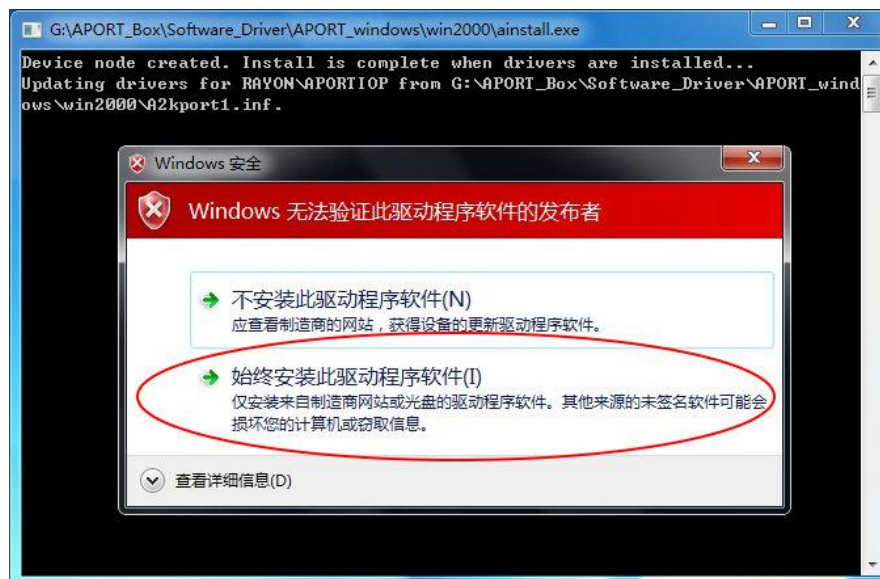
G:\APORT_Box\Software_Driver\APORT_windows\win2000\ainstall.exe

Device node created. Install is complete when drivers are installed...
Updating drivers for RAYON\APORTIOP from G:\APORT_Box\Software_Driver\APORT_windows\win2000\A2kport1.inf.

Windows 安全

Windows 无法验证此驱动程序软件的发布者

不安装此驱动程序软件(N)
应查看制造商的网站，获得设备的更新驱动程序软件。

始终安装此驱动程序软件(I)
仅安装来自制造商网站或光盘的驱动程序软件。其他来源的未签名软件可能会损坏您的计算机或窃取信息。

查看详细信息(D)